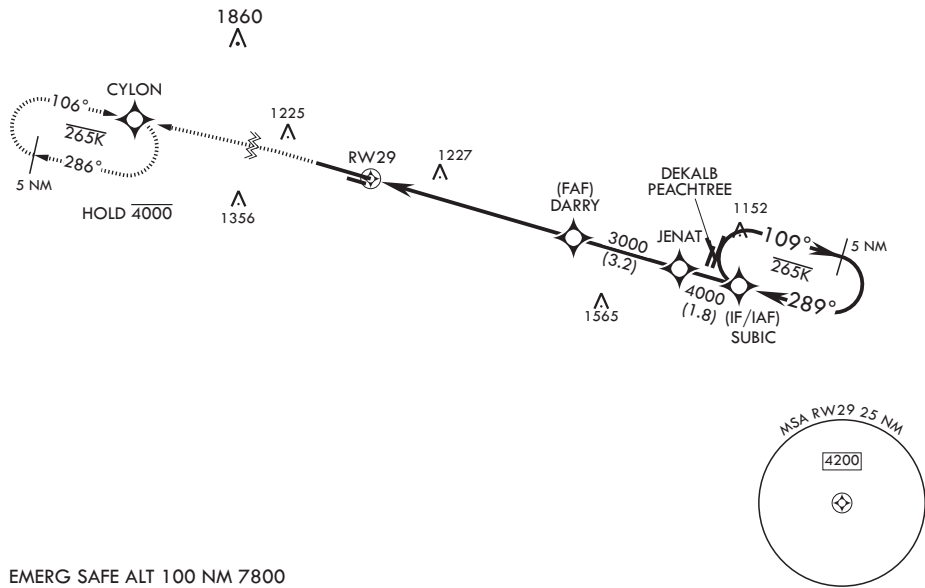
1860

CYLON

106°

$\overline{265K}$

286°

5 NM

HOLD $\overline{4000}$

1225

1356

RW29

1227

(FAF)
DARRY

3000
(3.2)

1565

DEKALB
PEACHTREE

1152

JENAT

4000
(1.8)

(IF/IAF)
SUBIC

109°

5 NM

$\overline{265K}$

289°

MSA RW29 25 NM

4200

EMERG SAFE ALT 100 NM 7800